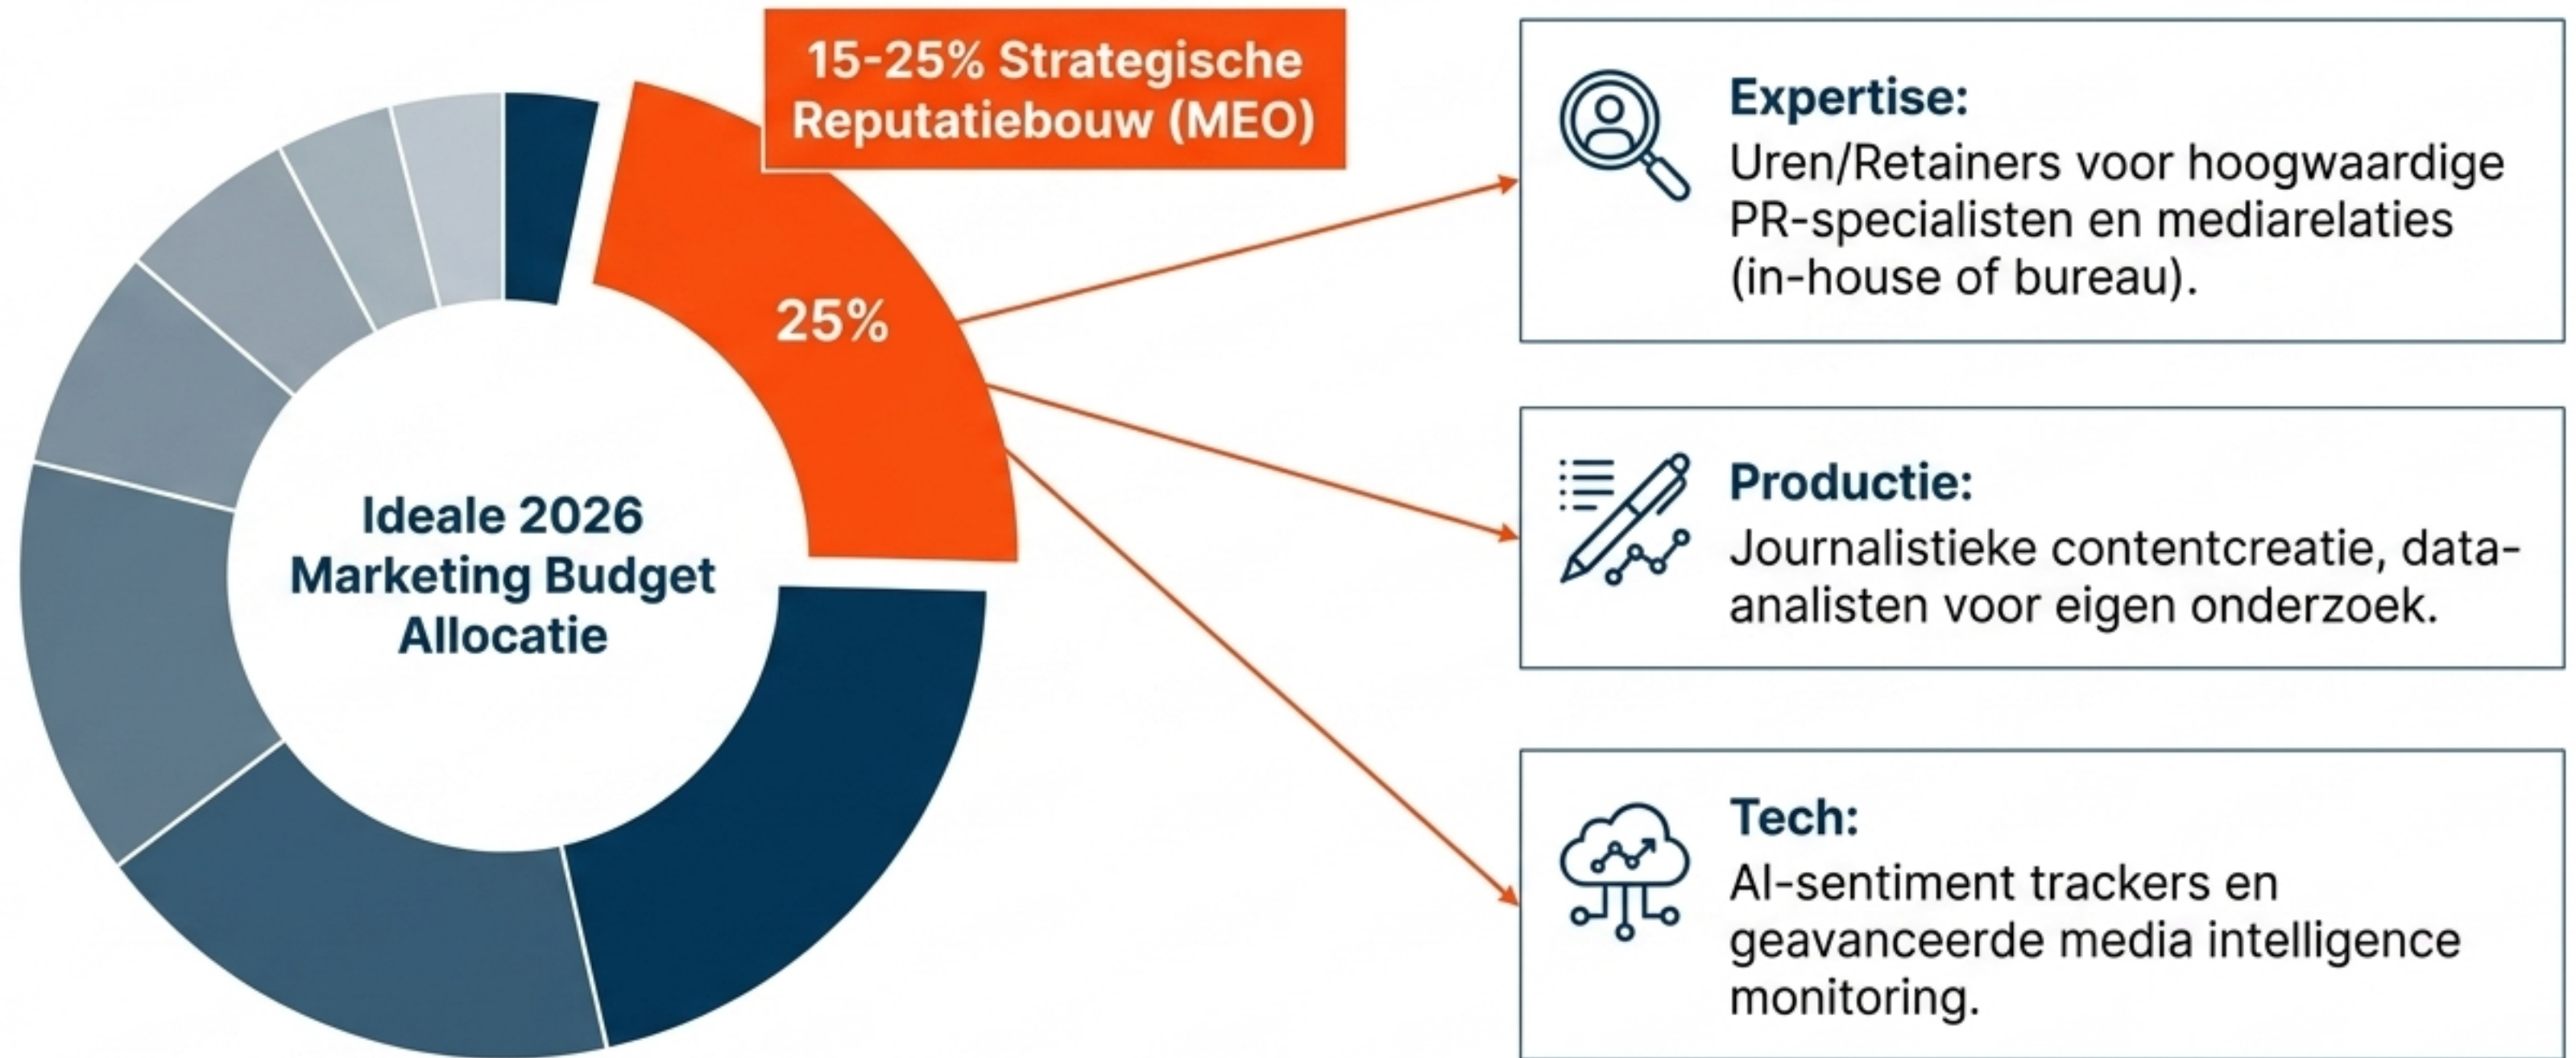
15-25% Strategische Reputatiebouw (MEO)

25%

Ideale 2026 Marketing Budget Allocatie

Expertise:
Uren/Retainers voor hoogwaardige PR-specialisten en mediarelaties (in-house of bureau).

Productie:
Journalistieke contentcreatie, data-analisten voor eigen onderzoek.

Tech:
AI-sentiment trackers en geavanceerde media intelligence monitoring.